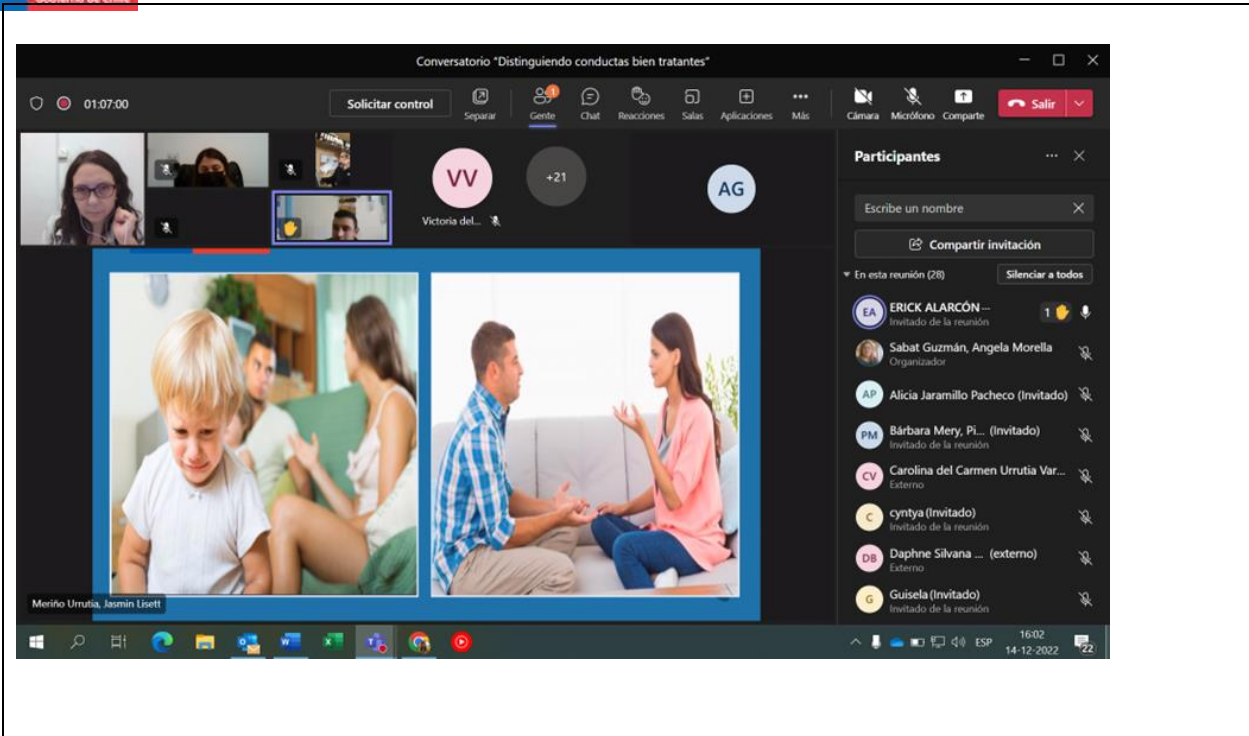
Conversatorio "Distinguiendo conductas bien tratantes"

01:07:00

Solicitar control

Separar

Gente

Chat

Reacciones

Salas

Aplicaciones

Más

Cámara

Micrófono

Comparte

Salir

VV

Victoria del...

+21

AG

Participantes

Escribe un nombre

Compartir invitación

En esta reunión (28)

Silenciar a todos

EA ERICK ALARCÓN ...
Invitado de la reunión

1

Sabat Guzmán, Angela Morella
Organizador

AP Alicia Jaramillo Pacheco (Invitado)

PM Bárbara Mery, Pi... (Invitado)
Invitado de la reunión

CV Carolina del Carmen Urrutia Var...
Externo

C cyntya (Invitado)
Invitado de la reunión

DB Daphne Silvana ... (externo)
Externo

G Guisela (Invitado)
Invitado de la reunión

Meriño Urrutia, Jasmin Lisett

ESP

16:02
14-12-2022

22